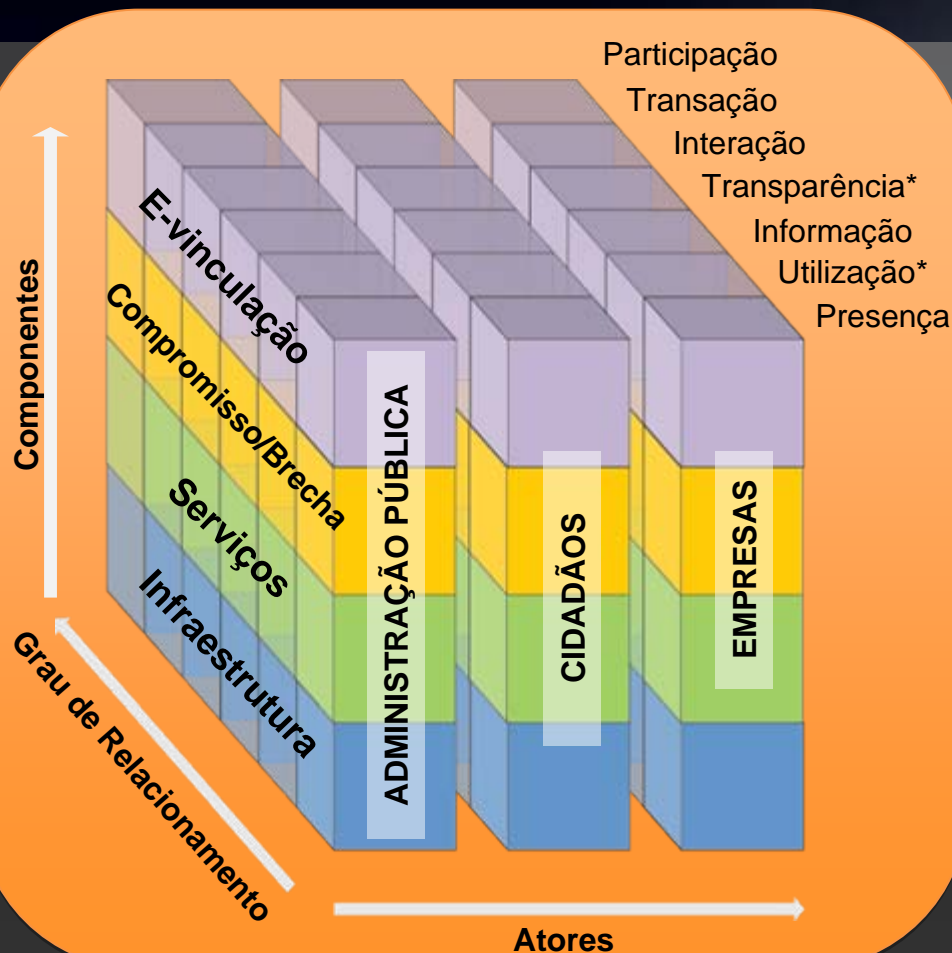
Participação
Transação
Interação
Transparência*
Informação
Utilização*
Presença

Componentes

E-vinculação
Compromisso/Brecha
Serviços
Infraestrutura

ADMINISTRAÇÃO PÚBLICA
CIDADÃOS
EMPRESAS

Grau de Relacionamento

Atores